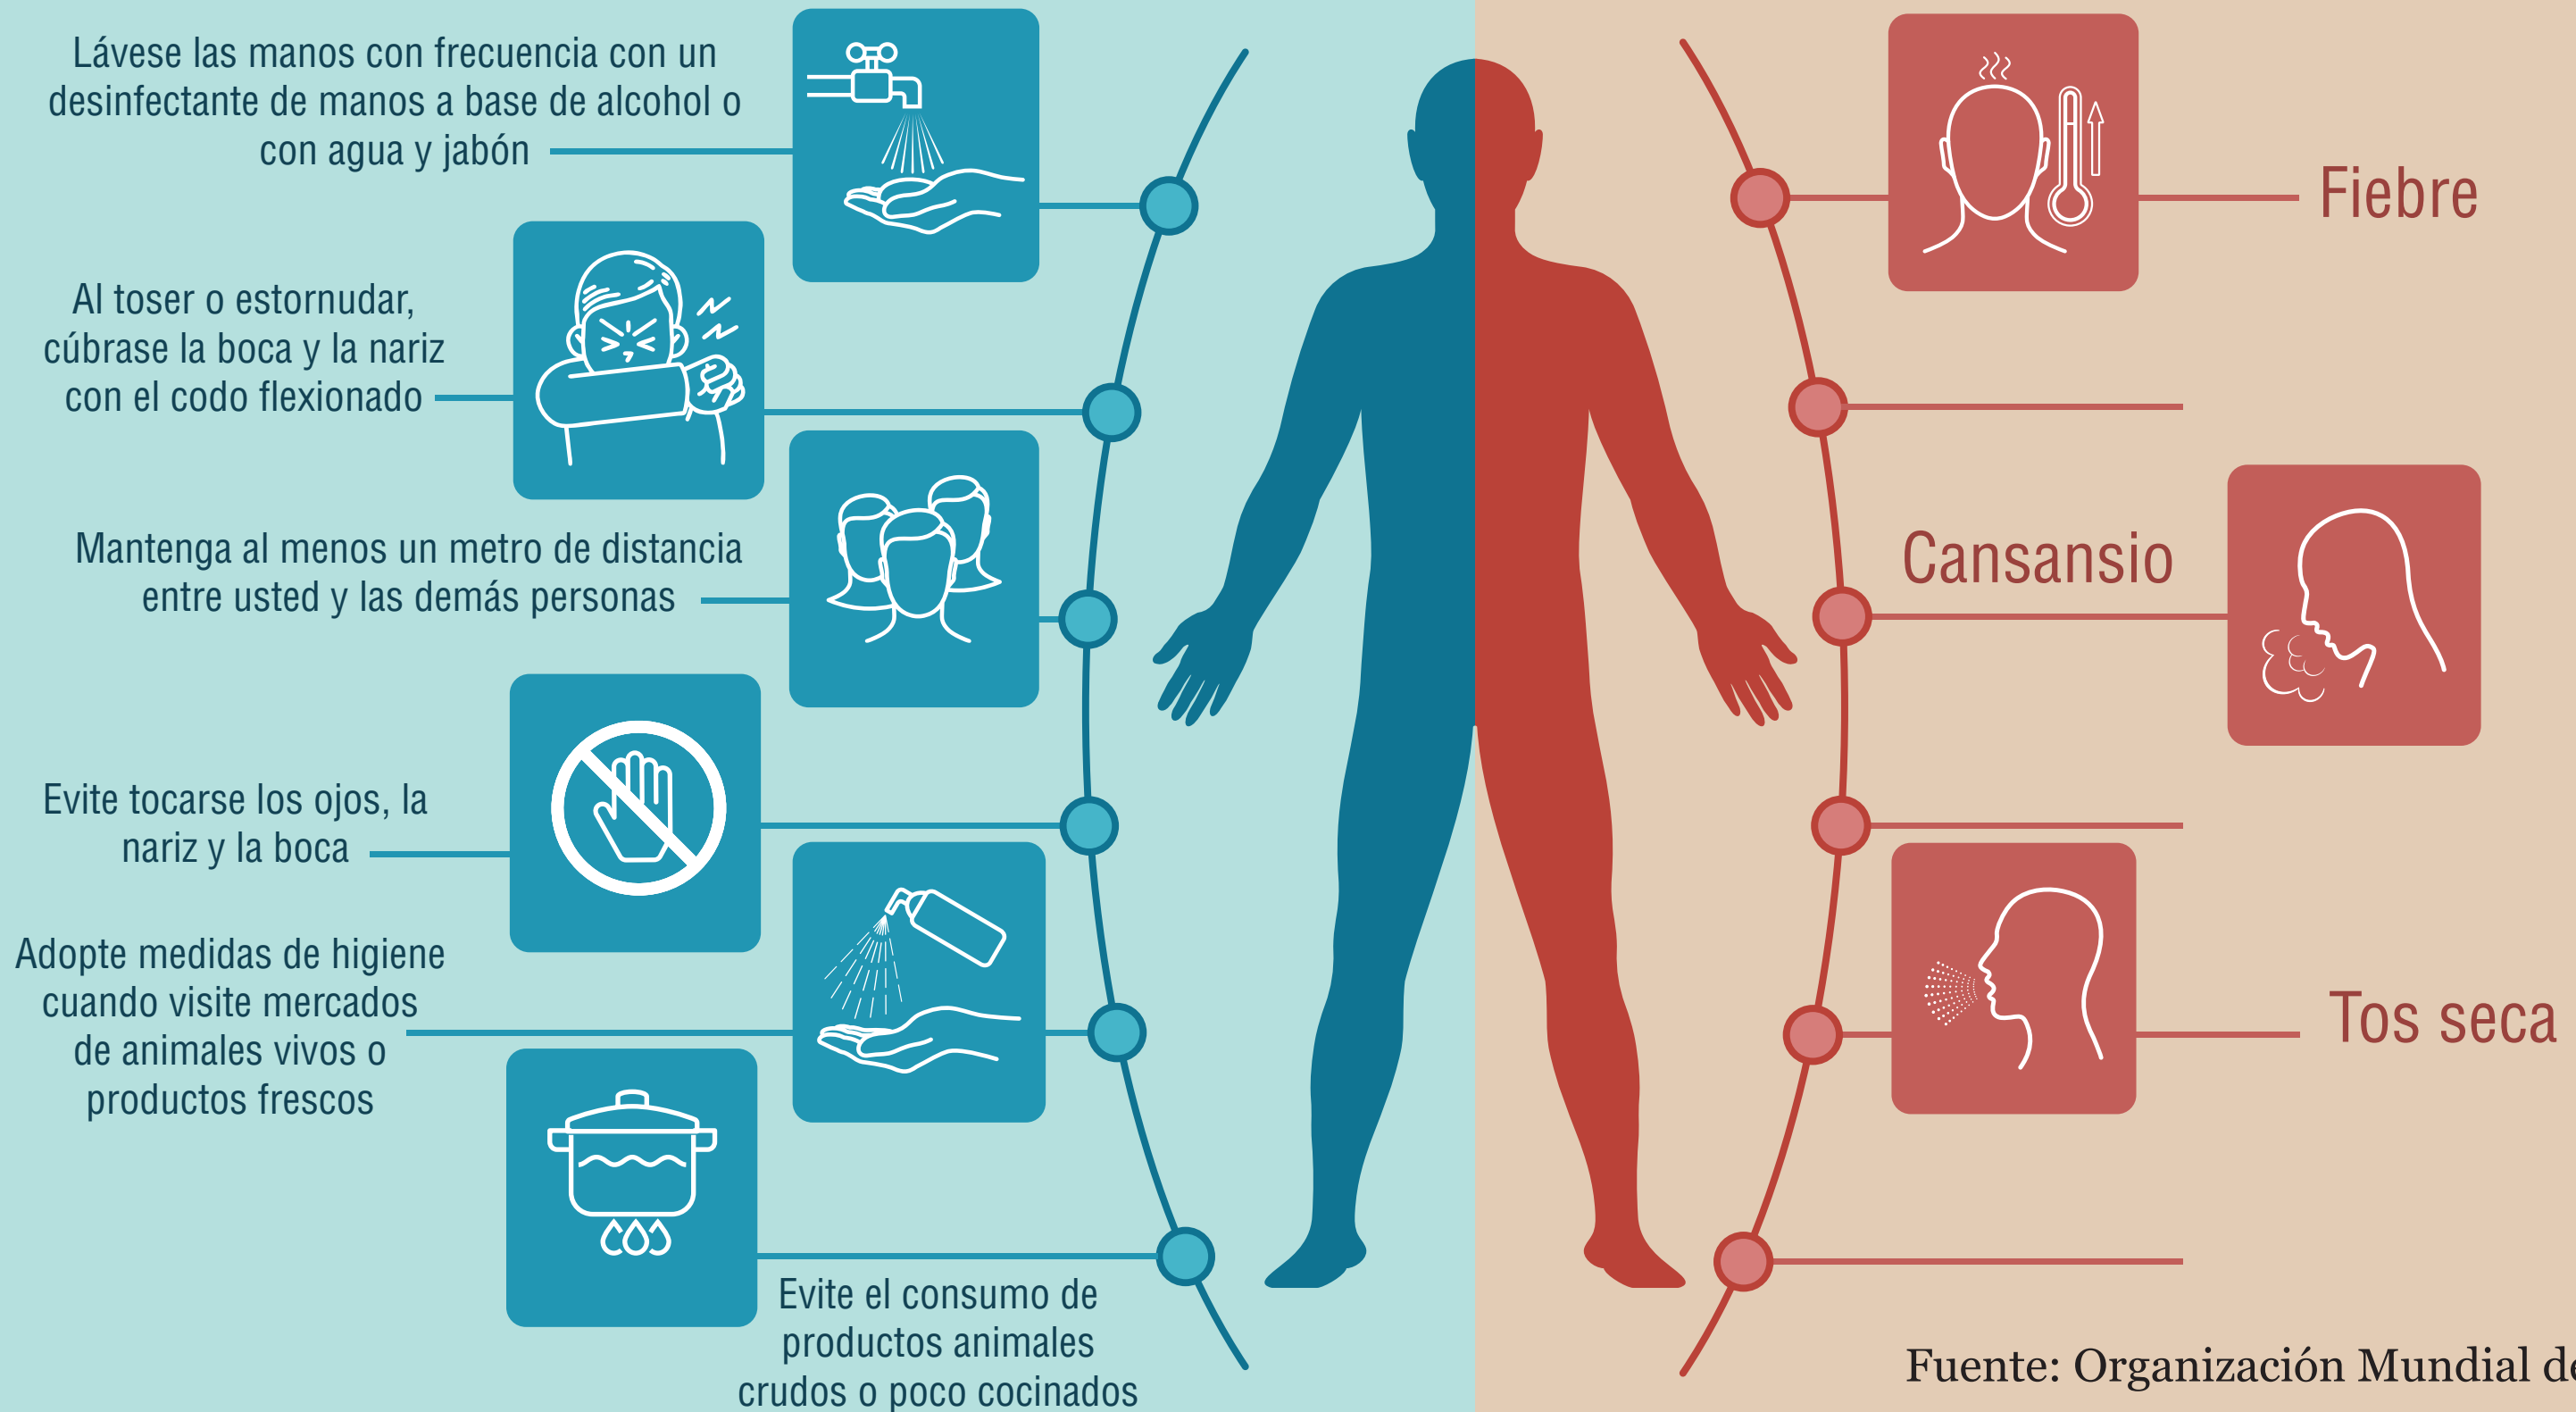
Lávese las manos con frecuencia con un desinfectante de manos a base de alcohol o con agua y jabón

Al toser o estornudar, cúbrase la boca y la nariz con el codo flexionado

Mantenga al menos un metro de distancia entre usted y las demás personas

Evite tocarse los ojos, la nariz y la boca

Adopte medidas de higiene cuando visite mercados de animales vivos o productos frescos

Evite el consumo de productos animales crudos o poco cocinados

Fiebre

Cansansio

Tos seca

Fuente: Organización Mundial d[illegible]